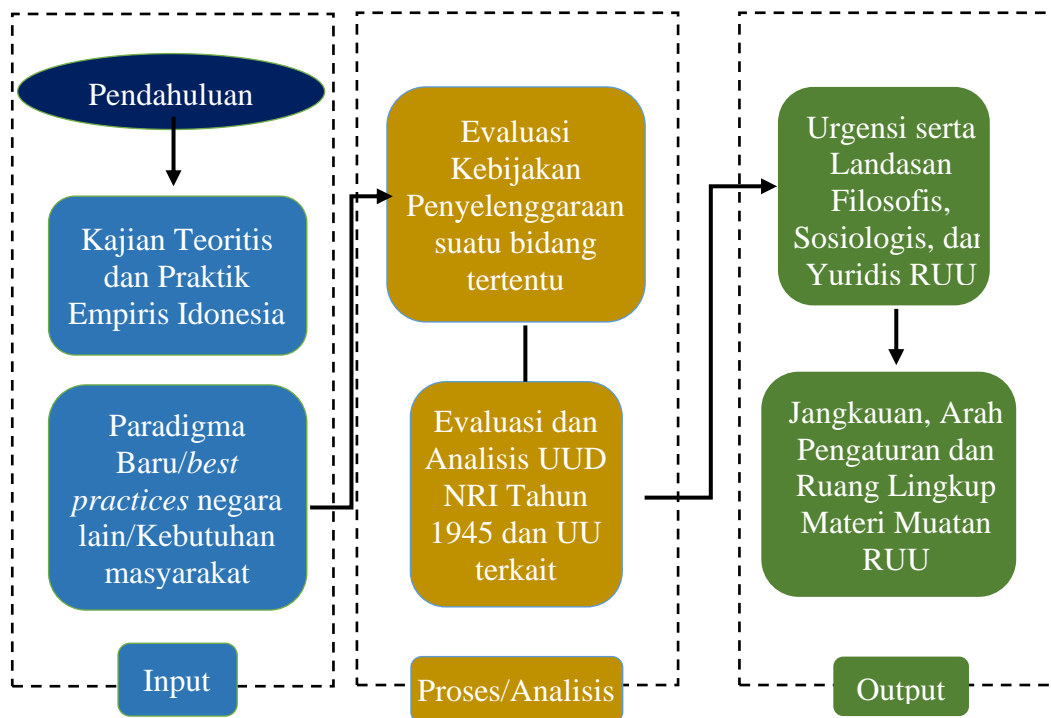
Pendahuluan

Kajian Teoritis dan Praktik Empiris Idonesia

Paradigma Baru/*best practices* negara lain/Kebutuhan masyarakat

Input

Evaluasi Kebijakan Penyelenggaraan suatu bidang tertentu

Evaluasi dan Analisis UUD NRI Tahun 1945 dan UU terkait

Proses/Analisis

Urgensi serta Landasan Filosofis, Sosiologis, dan Yuridis RUU

Jangkauan, Arah Pengaturan dan Ruang Lingkup Materi Muatan RUU

Output